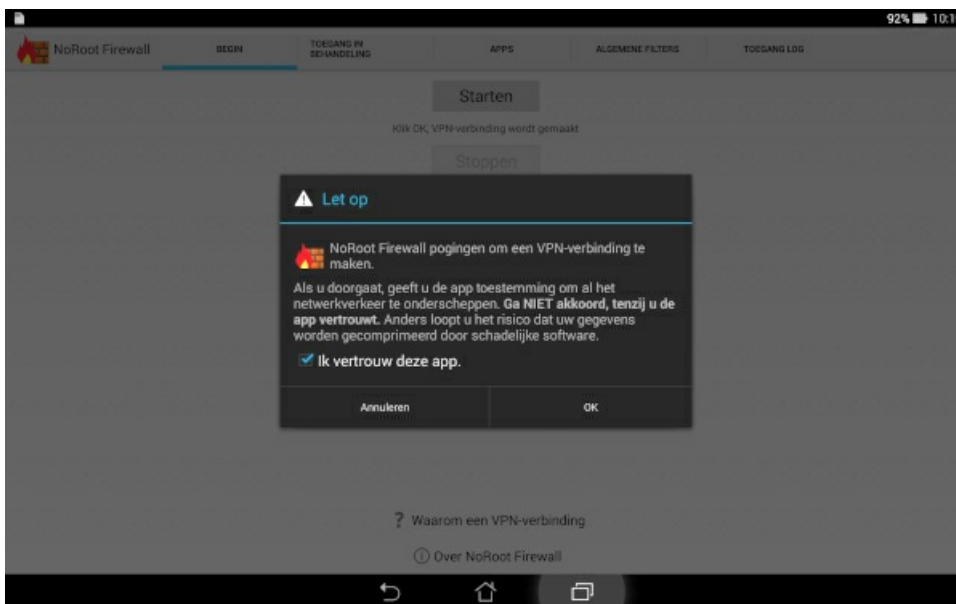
92% 10:1

NoRoot Firewall

BEGIN

TOEGANG IN BEHANDELING

APPS

ALGEMENE FILTERS

TOEGANG LOG

Starten

Klik OK, VPN-verbinding wordt gemaakt

Stoppen

Let op

NoRoot Firewall pogingen om een VPN-verbinding te maken.

Als u doorgaat, geeft u de app toestemming om al het netwerkverkeer te onderscheppen. **Ga NIET akkoord, tenzij u de app vertrouwt.** Anders loopt u het risico dat uw gegevens worden gecomprimeerd door schadelijke software.

Ik vertrouw deze app.

Annuleren

OK

? Waarom een VPN-verbinding

Over NoRoot Firewall